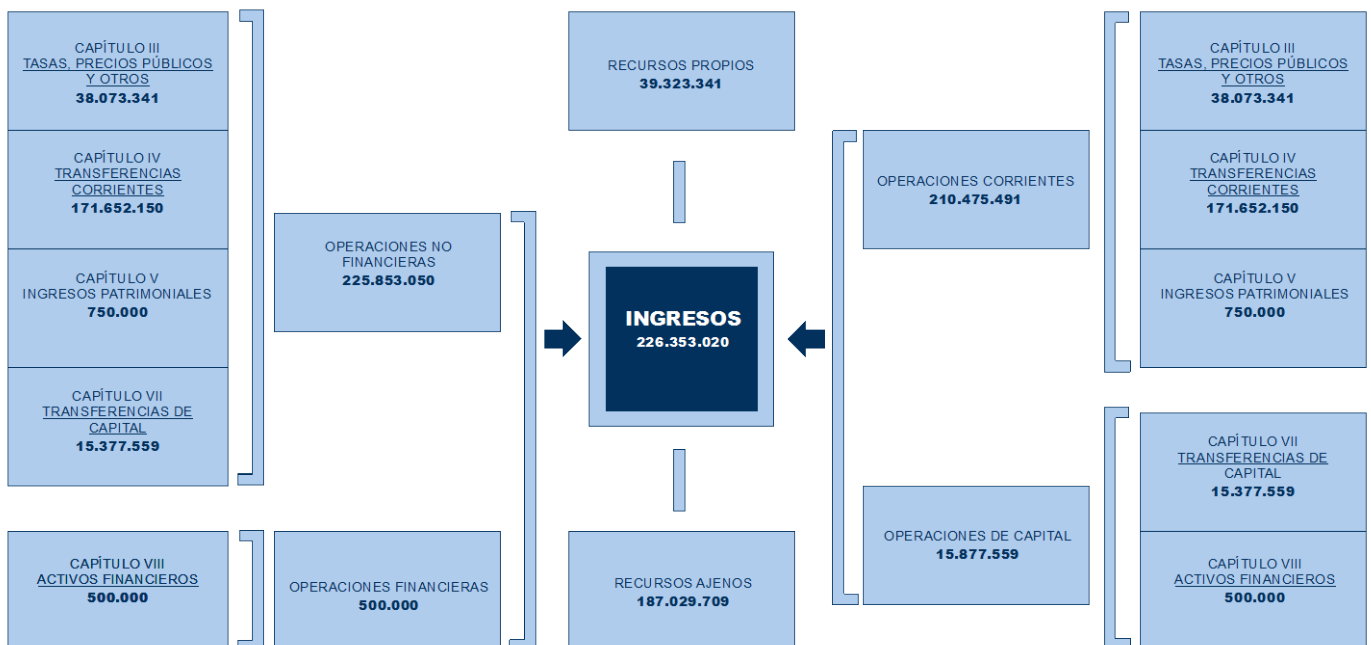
CAPÍTULO III
TASAS, PRECIOS PÚBLICOS Y OTROS
38.073.341

CAPÍTULO IV
TRANSFERENCIAS CORRIENTES
171.652.150

CAPÍTULO V
INGRESOS PATRIMONIALES
750.000

CAPÍTULO VII
TRANSFERENCIAS DE CAPITAL
15.377.559

CAPÍTULO VIII
ACTIVOS FINANCIEROS
500.000

OPERACIONES NO FINANCIERAS
225.853.050

OPERACIONES FINANCIERAS
500.000

RECURSOS PROPIOS
39.323.341

INGRESOS
226.353.020

RECURSOS AJENOS
187.029.709

OPERACIONES CORRIENTES
210.475.491

OPERACIONES DE CAPITAL
15.877.559

CAPÍTULO III
TASAS, PRECIOS PÚBLICOS Y OTROS
38.073.341

CAPÍTULO IV
TRANSFERENCIAS CORRIENTES
171.652.150

CAPÍTULO V
INGRESOS PATRIMONIALES
750.000

CAPÍTULO VII
TRANSFERENCIAS DE CAPITAL
15.377.559

CAPÍTULO VIII
ACTIVOS FINANCIEROS
500.000